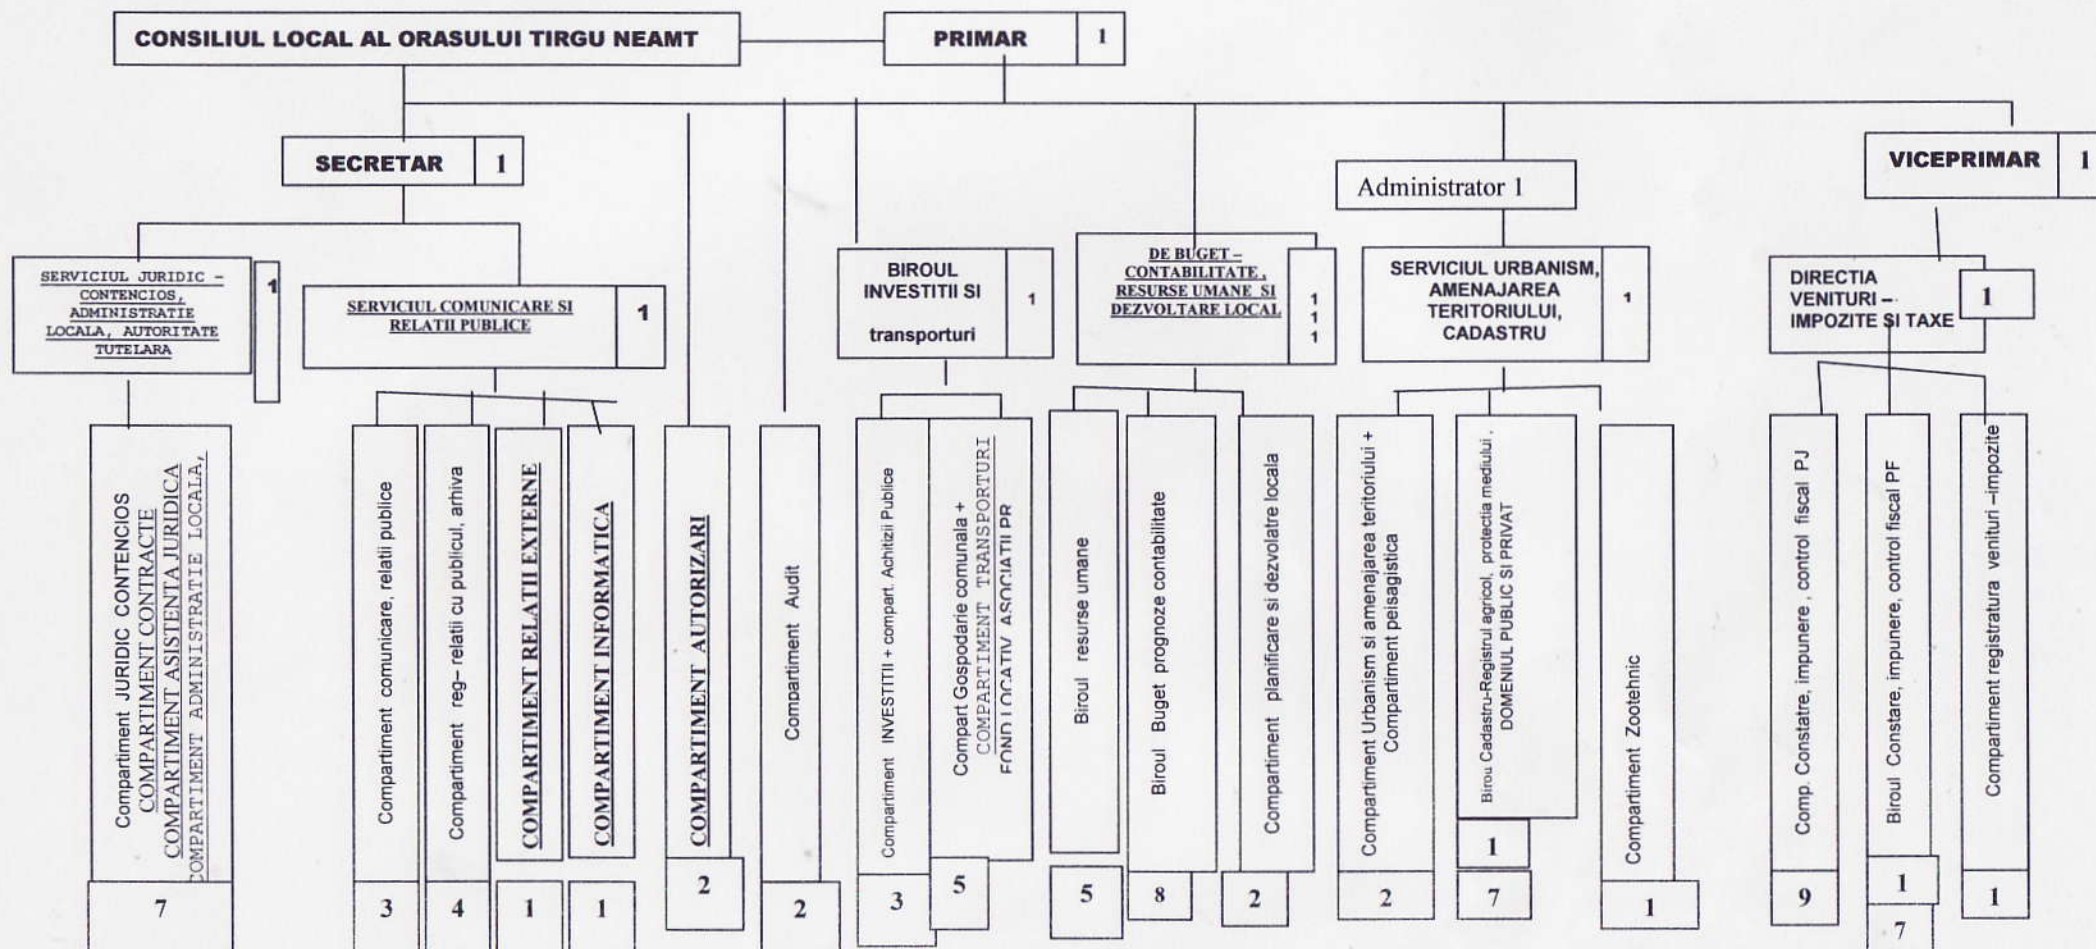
CONSILIUL LOCAL AL ORASULUI TIRGU NEAMT

PRIMAR 1

SECRETAR 1

Administrator 1

VICEPRIMAR 1

SERVICIUL JURIDIC – CONTENCIOS, ADMINISTRATIE LOCALA, AUTORITATE TUTELARA 1

SERVICIUL COMUNICARE SI RELATII PUBLICE 1

BIROUL INVESTITII SI transporturi 1

DE BUGET – CONTABILITATE, RESURSE UMANE SI DEZVOLTARE LOCAL 1 1 1

SERVICIUL URBANISM, AMENAJAREA TERITORIULUI, CADASTRU 1

DIRECTIA VENITURI – IMPOZITE SI TAXE 1

Compartiment JURIDIC CONTENCIOS COMPARTIMENT CONTRACTE COMPARTIMENT ASISTENTA JURIDICA COMPARTIMENT ADMINISTRATIE LOCALA, 7

Compartiment comunicare, relatii publice 3

Compartiment reg– relatii cu publicul, arhiva 4

COMPARTIMENT RELATII EXTERNE 1

COMPARTIMENT INFORMATICA 1

COMPARTIMENT AUTORIZARI 2

Compartiment Audit 2

Compartiment INVESTITII + compart. Achizitii Publice 3

Compart Gospodarie comunala + COMPARTIMENT TRANSPORTURI FOND LOCATIV ASOCIATII PR 5

Biroul resurse umane 5

Biroul Buget prognoze contabilitate 8

Compartiment planificare si dezvoltare locala 2

Compartiment Urbanism si amenajarea teritoriului + Compartiment peisagistica 2

Birou Cadastru-Registrul agricol, protectia mediului, DOMENIUL PUBLIC SI PRIVAT 1 7

Compartiment Zootehnic 1

Comp. Constatre, impunere, control fiscal PJ 9

Biroul Constare, impunere, control fiscal PF 1 7

Compartiment registratura venituri –impozite 1